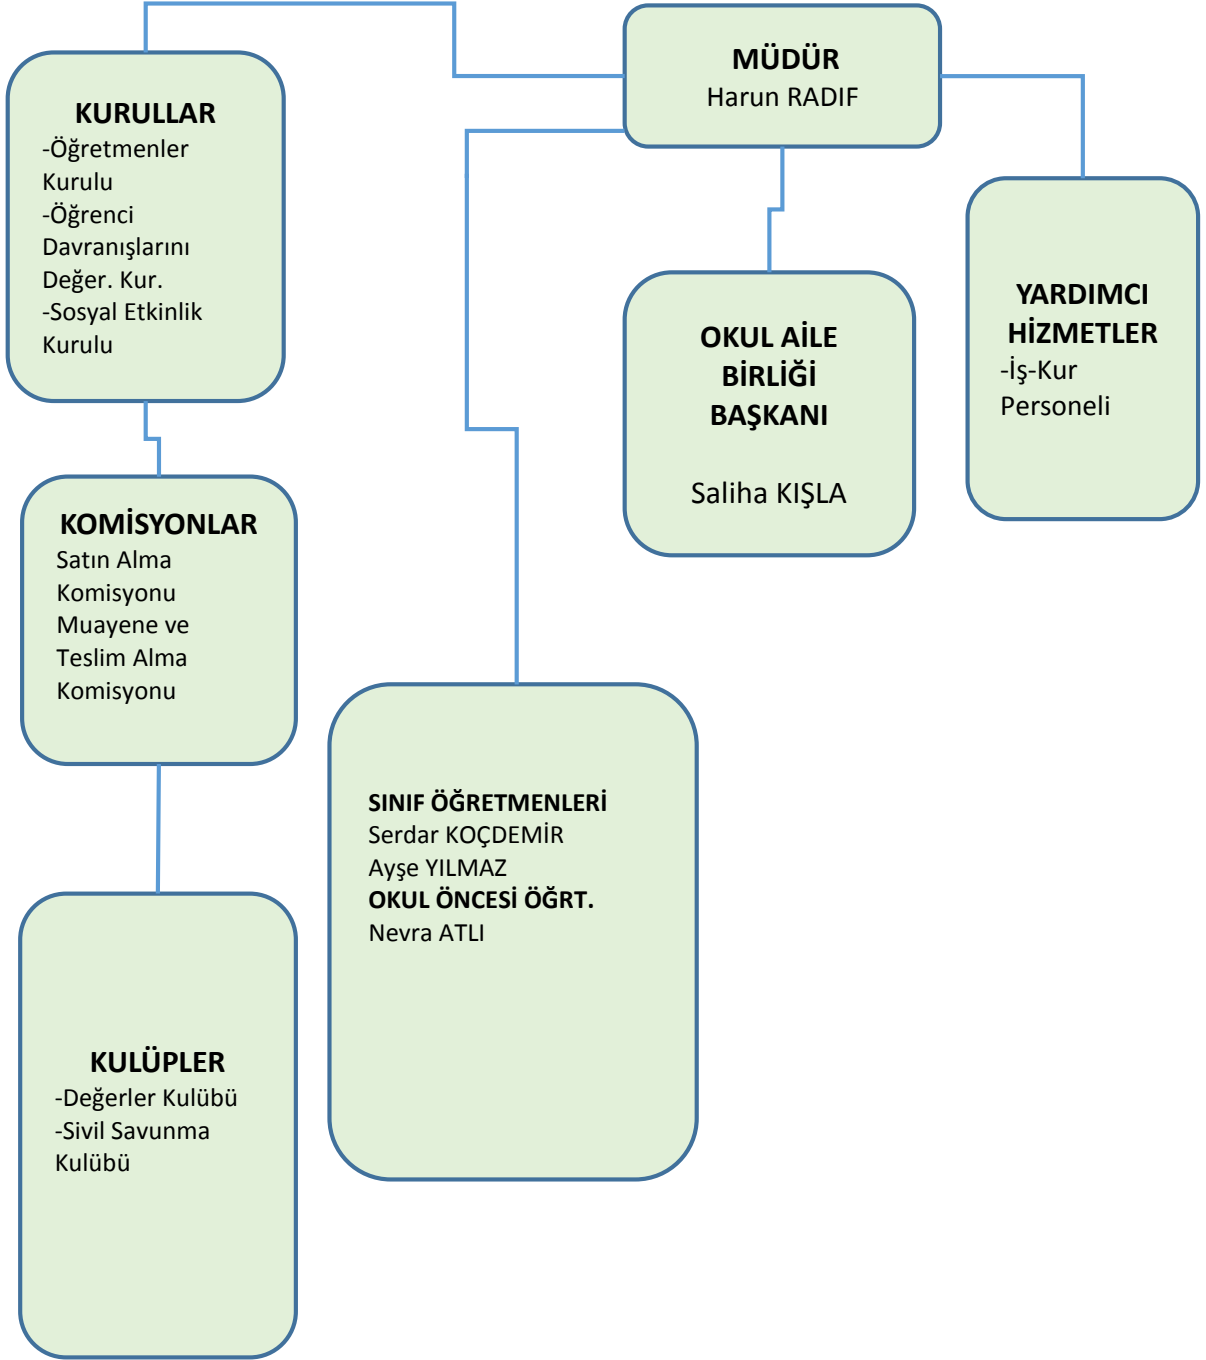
MÜDÜR
Harun RADIF

KURULLAR
-Öğretmenler Kurulu
-Öğrenci Davranışlarını Değer. Kur.
-Sosyal Etkinlik Kurulu

OKUL AİLE BİRLİĞİ BAŞKANI

Saliha KIŞLA

YARDIMCI HİZMETLER
-İş-Kur Personeli

KOMİSYONLAR
Satın Alma Komisyonu
Muayene ve Teslim Alma Komisyonu

SINIF ÖĞRETMENLERİ
Serdar KOÇDEMİR
Ayşe YILMAZ
OKUL ÖNCESİ ÖĞRT.
Nevra ATLI

KULÜPLER
-Değerler Kulübü
-Sivil Savunma Kulübü